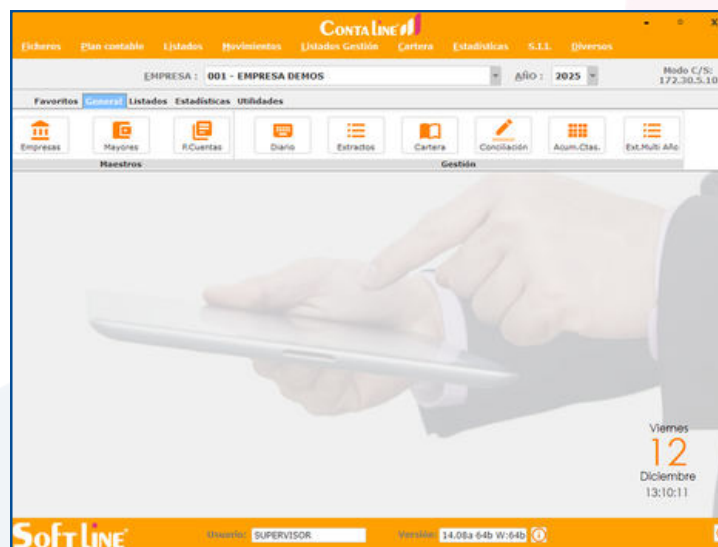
CONTA LINE

Ficheros Plan contable Listados Movimientos Listados Gestión Cartera Estadísticas S.I.I. Diversos

EMPRESA : 001 - EMPRESA DEMOS

AÑO : 2025

Modo C/S: 172.30.5.10

Favoritos General Listados Estadísticas Utilidades

Empresas Mayores P.Cuentas

Maestros

Diario Extractos Cartera Conciliación Acum.Ctas. Ext.Multi Año

Gestión

Viernes
12
Diciembre
13:10:11

SOFT LINE

Usuario: SUPERVISOR

Versión: 14.08a 64b W:64b